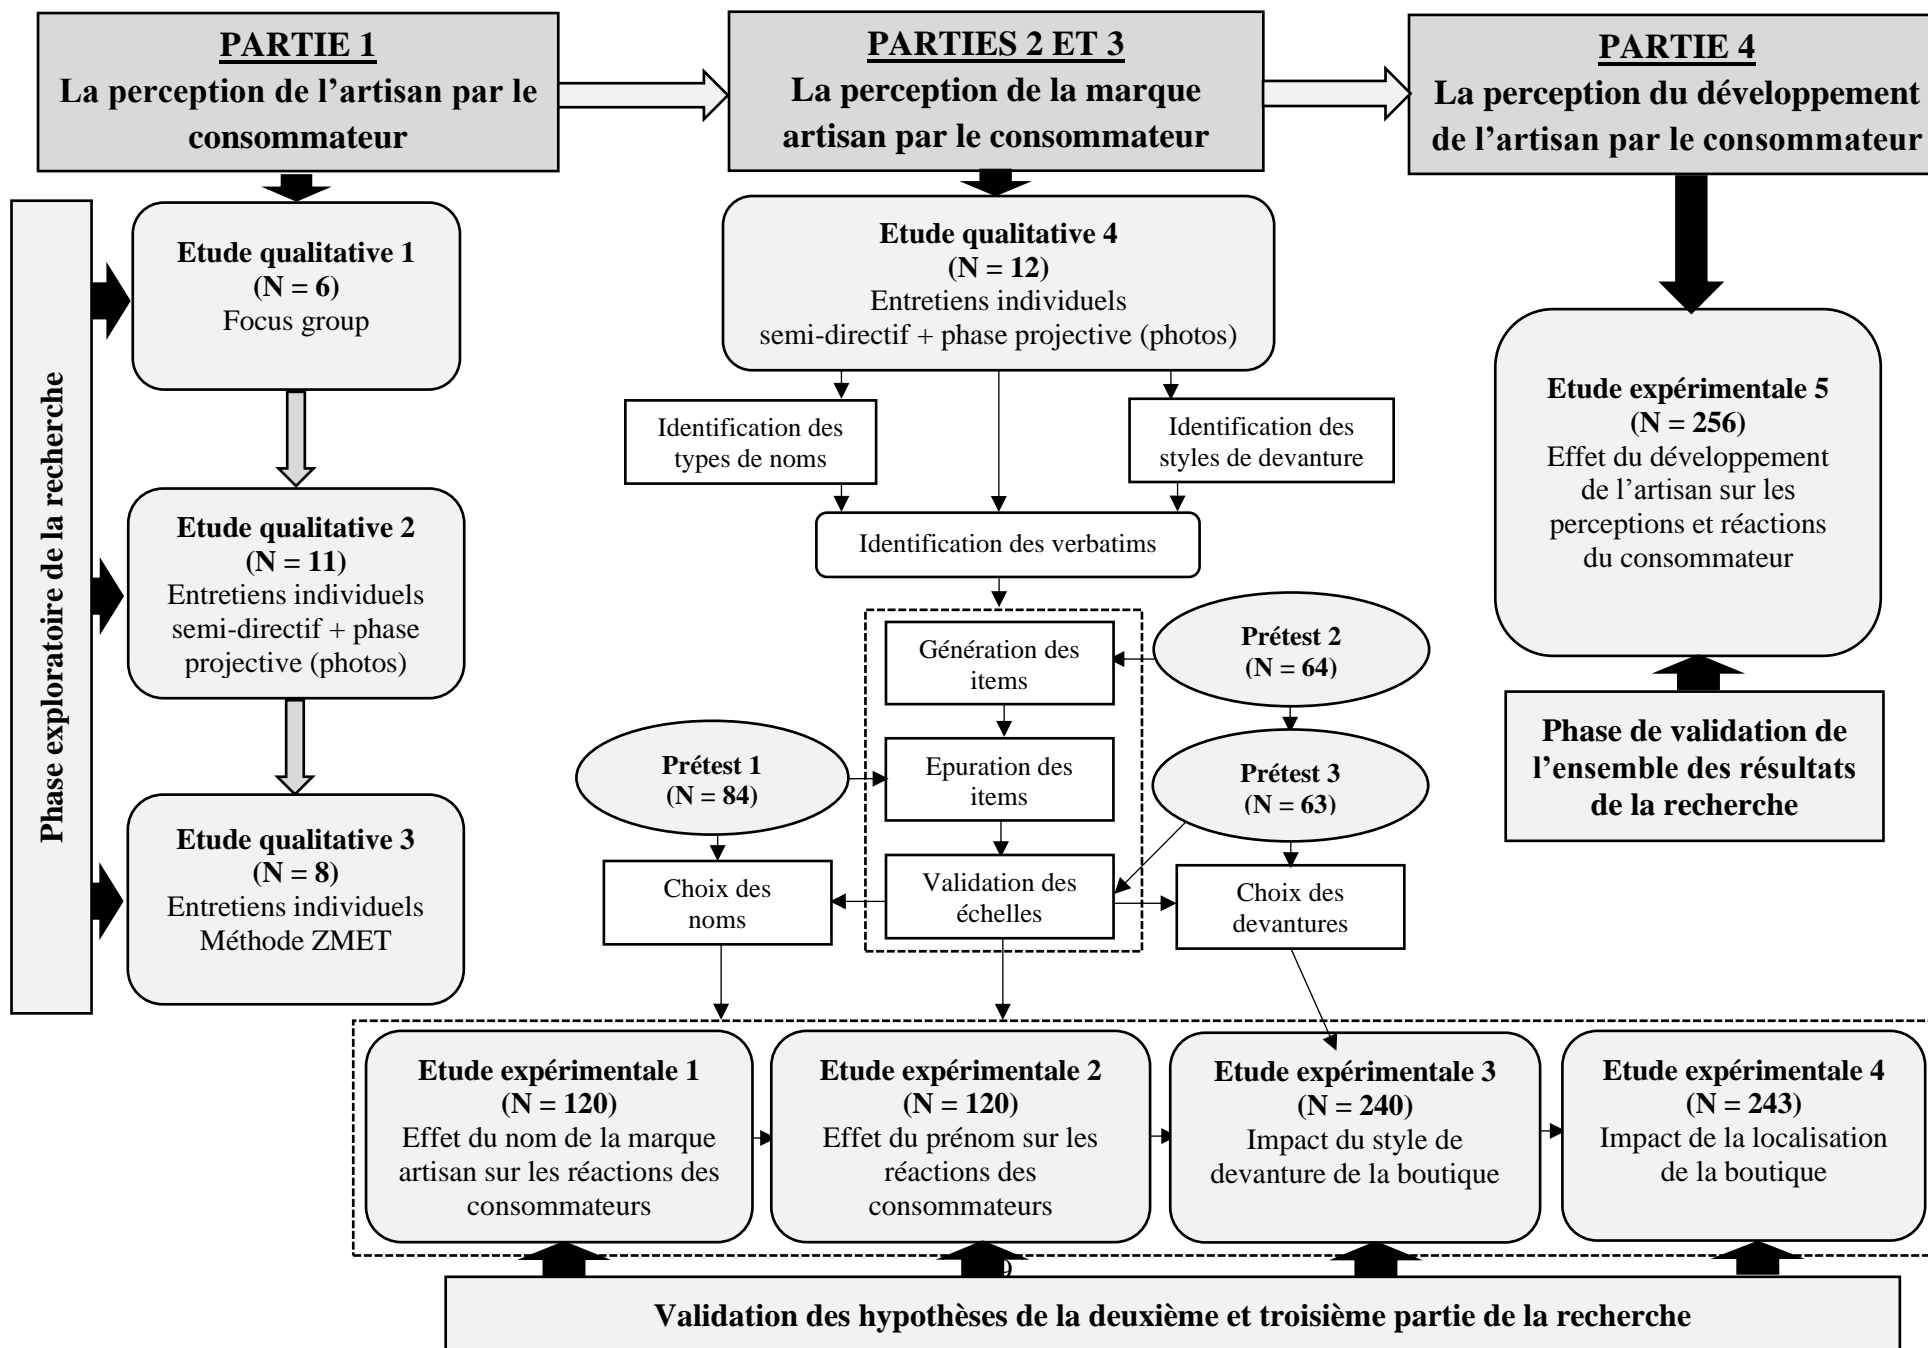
PARTIE 1
La perception de l'artisan par le consommateur

PARTIES 2 ET 3
La perception de la marque artisan par le consommateur

PARTIE 4
La perception du développement de l'artisan par le consommateur

Phase exploratoire de la recherche

Etude qualitative 1
(N = 6)
Focus group

Etude qualitative 2
(N = 11)
Entretiens individuels semi-directif + phase projective (photos)

Etude qualitative 3
(N = 8)
Entretiens individuels Méthode ZMET

Etude qualitative 4
(N = 12)
Entretiens individuels semi-directif + phase projective (photos)

Identification des types de noms

Identification des styles de devanture

Identification des verbatims

Génération des items

Prétest 2
(N = 64)

Epuration des items

Prétest 1
(N = 84)

Prétest 3
(N = 63)

Validation des échelles

Choix des noms

Choix des devantures

Etude expérimentale 5
(N = 256)
Effet du développement de l'artisan sur les perceptions et réactions du consommateur

Phase de validation de l'ensemble des résultats de la recherche

Etude expérimentale 1
(N = 120)
Effet du nom de la marque artisan sur les réactions des consommateurs

Etude expérimentale 2
(N = 120)
Effet du prénom sur les réactions des consommateurs

Etude expérimentale 3
(N = 240)
Impact du style de devanture de la boutique

Etude expérimentale 4
(N = 243)
Impact de la localisation de la boutique

Validation des hypothèses de la deuxième et troisième partie de la recherche